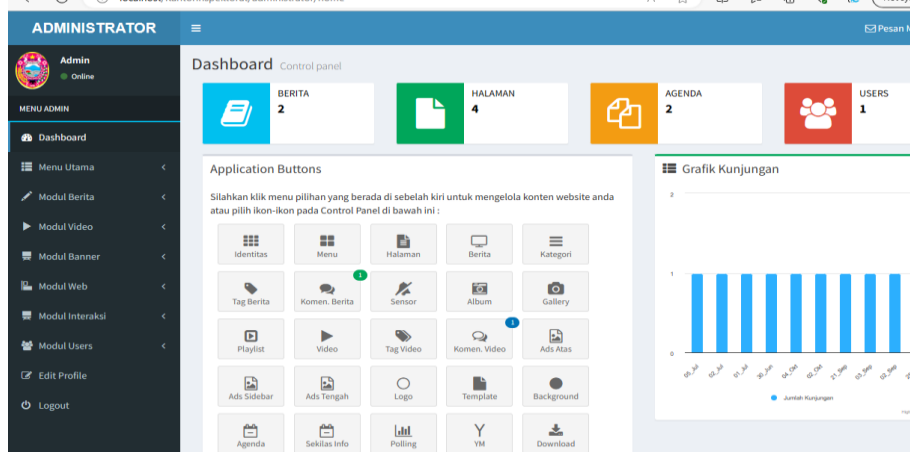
ADMINISTRATOR

Pesan M

Admin
Online

MENU ADMIN

Dashboard
Menu Utama
Modul Berita
Modul Video
Modul Banner
Modul Web
Modul Interaksi
Modul Users
Edit Profile
Logout

Dashboard Control panel

BERITA
2

HALAMAN
4

AGENDA
2

USERS
1

Application Buttons

Silahkan klik menu pilihan yang berada di sebelah kiri untuk mengelola konten website anda atau pilih ikon-ikon pada Control Panel di bawah ini :

Identitas
Menu
Halaman
Berita
Kategori
Tag Berita
1
Komen. Berita
Sensor
Album
Gallery
Playlist
Video
Tag Video
1
Komen. Video
Ads Atas
Ads Sidebar
Ads Tengah
Logo
Template
Background
Agenda
Sekilas Info
Polling
YM
Download

Grafik Kunjungan

2
1
0

05_Jul
02_Jul
01_Jul
30_Jun
04_Oct
02_Oct
21_Sep
05_Sep
03_Sep

Jumlah Kunjungan